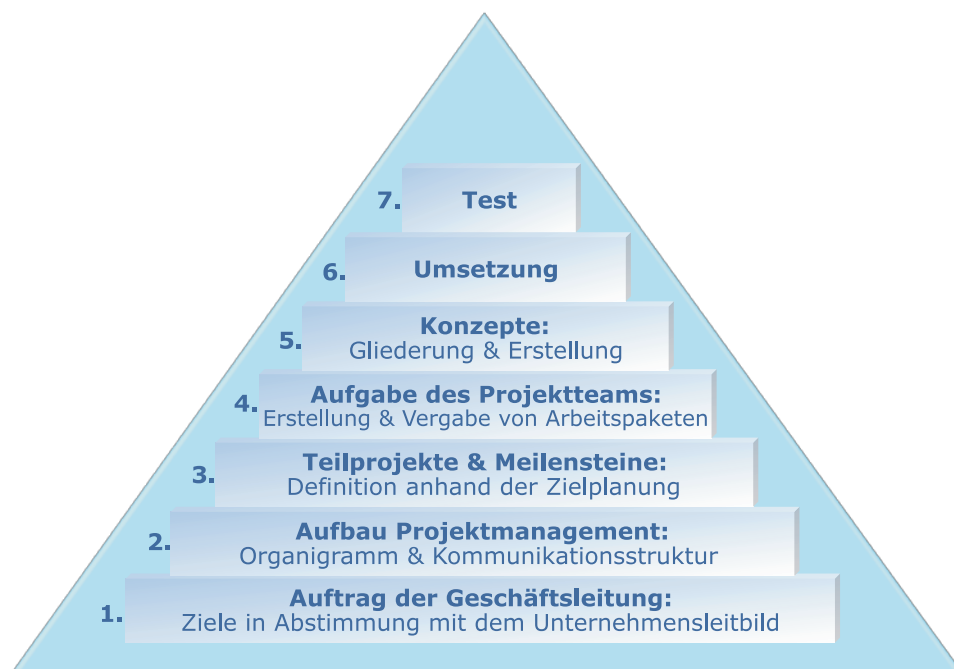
7. Test

6. Umsetzung

5. Konzepte:
Gliederung & Erstellung

4. Aufgabe des Projektteams:
Erstellung & Vergabe von Arbeitspaketen

3. Teilprojekte & Meilensteine:
Definition anhand der Zielplanung

2. Aufbau Projektmanagement:
Organigramm & Kommunikationsstruktur

1. Auftrag der Geschäftsleitung:
Ziele in Abstimmung mit dem Unternehmensleitbild